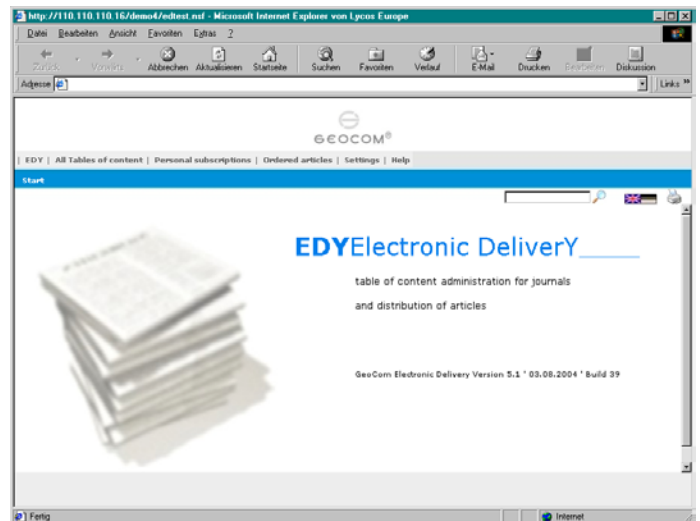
http://110.110.110.16/demo4/edtest.nsf - Microsoft Internet Explorer von Lycos Europe

Datei Bearbeiten Ansicht Favoriten Extras ?

Zurück Vorwärts Abbrechen Aktualisieren Startseite Suchen Favoriten Verlauf E-Mail Drucken Bearbeiten Diskussion

Adresse | Links »

GEOCOM®

| EDY | All Tables of content | Personal subscriptions | Ordered articles | Settings | Help

Start

EDYElectronic DeliverY

table of content administration for journals

and distribution of articles

GeoCom Electronic Delivery Version 5.1 ' 03.08.2004 ' Build 39

Fertig

Internet